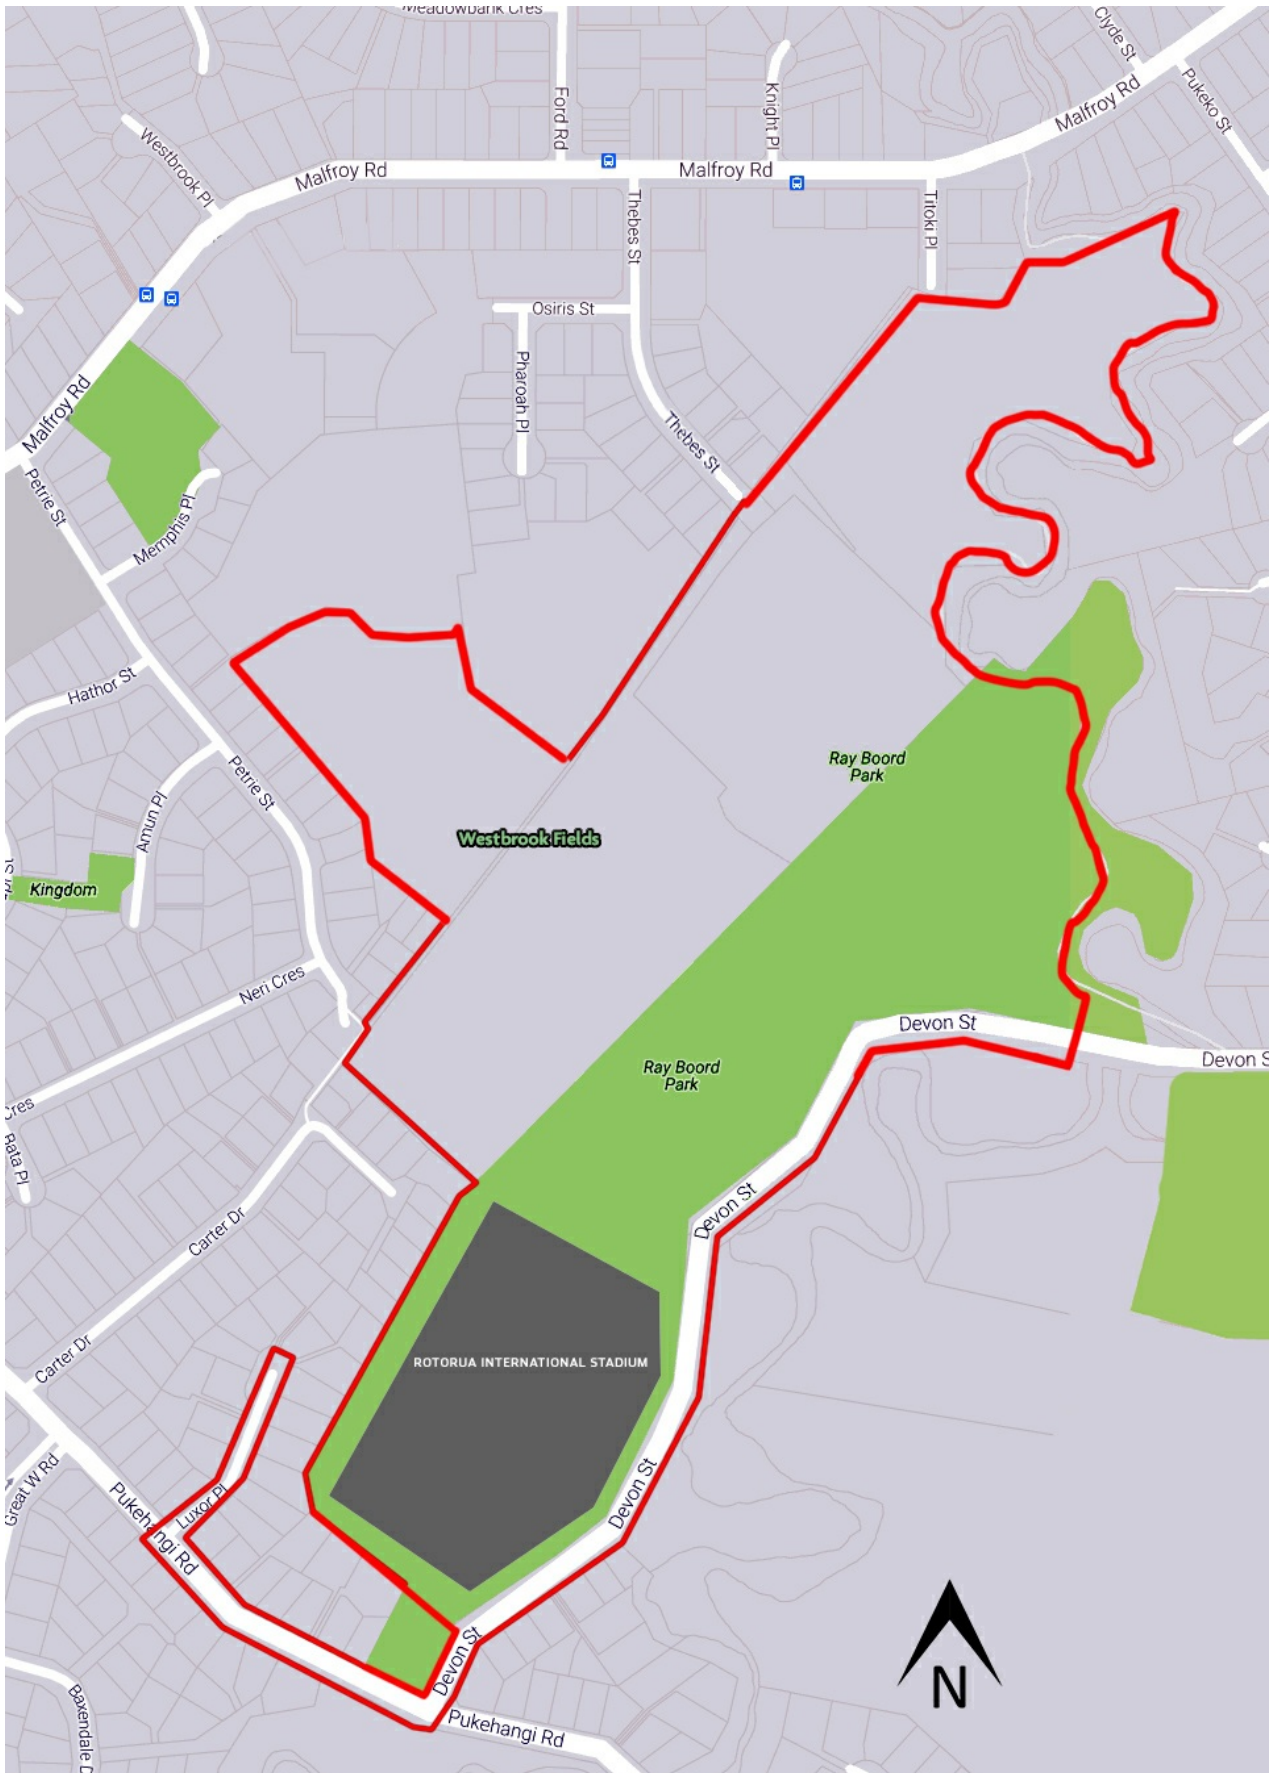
Meadowbank Cres
Ford Rd
Knight Pl
Clyde St
Pukeko St
Malfroy Rd
Westbrook Pl
Malfroy Rd
Malfroy Rd
Thebes St
Titoki Pl
Osiris St
Pharoah Pl
Thebes St
Malfroy Rd
Petrie St
Memphis Pl
Hathor St
Petrie St
Amun Pl
Westbrook Fields
Ray Boord Park
Kingdom
Neri Cres
Devon St
Devon St
Ray Boord Park
Cres
Rata Pl
Carter Dr
Devon St
Carter Dr
ROTORUA INTERNATIONAL STADIUM
Great W Rd
Pukehangi Rd
Luxor Pl
Devon St
Devon St
N
Baxendale D
Pukehangi Rd